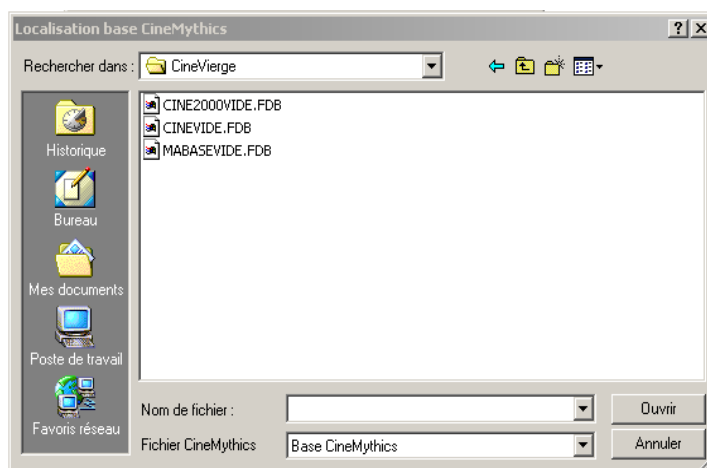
Localisation base CineMythics

?

X

Rechercher dans : CineVierge

Historique

Bureau

Mes documents

Poste de travail

Favoris réseau

CINE2000VIDE.FDB

CINEVIDE.FDB

MABASEVIDE.FDB

Nom de fichier :

Ouvrir

Fichier CineMythics

Base CineMythics

Annuler